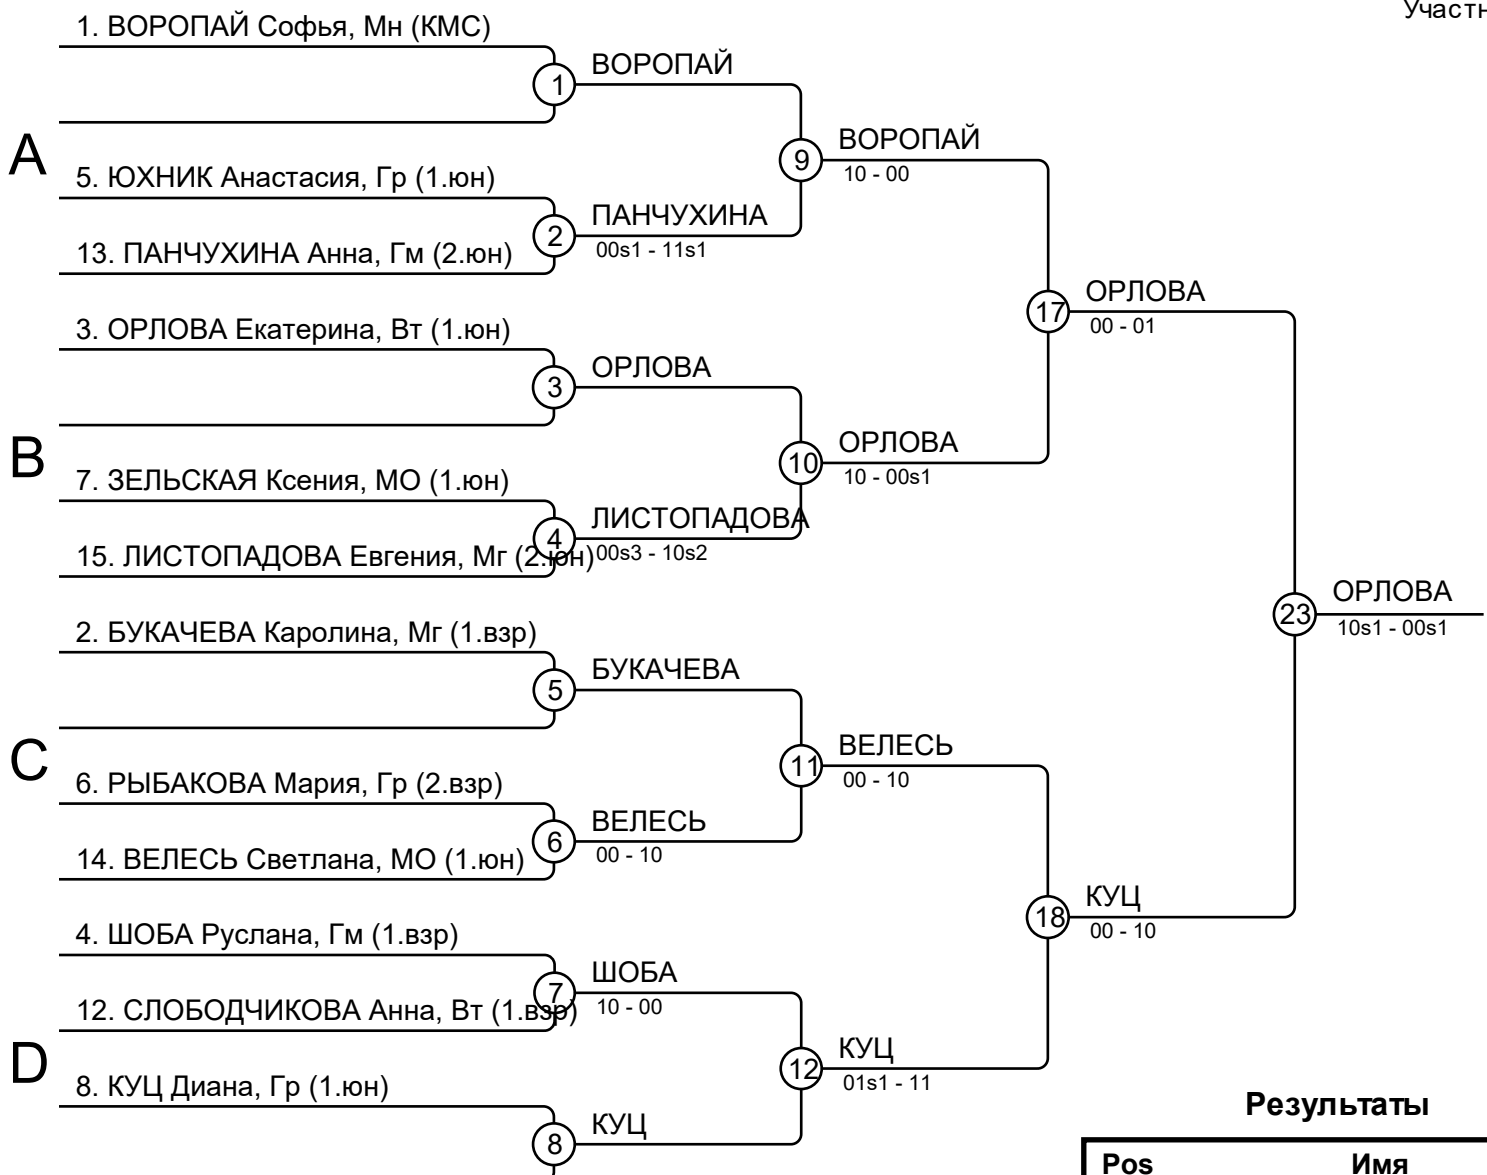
Участн

1. ВОРОПАЙ Софья, Мн (КМС)

1 ВОРОПАЙ

9 ВОРОПАЙ
10 - 00

A

5. ЮХНИК Анастасия, Гр (1.юн)

2 ПАНЧУХИНА
00s1 - 11s1

13. ПАНЧУХИНА Анна, Гм (2.юн)

17 ОРЛОВА
00 - 01

3. ОРЛОВА Екатерина, Вт (1.юн)

3 ОРЛОВА

10 ОРЛОВА
10 - 00s1

B

7. ЗЕЛЬСКАЯ Ксения, МО (1.юн)

4 ЛИСТОПАДОВА
00s3 - 10s2

15. ЛИСТОПАДОВА Евгения, Мг (2.юн)

23 ОРЛОВА
10s1 - 00s1

2. БУКАЧЕВА Каролина, Мг (1.взр)

5 БУКАЧЕВА

11 ВЕЛЕСЬ
00 - 10

C

6. РЫБАКОВА Мария, Гр (2.взр)

6 ВЕЛЕСЬ
00 - 10

14. ВЕЛЕСЬ Светлана, МО (1.юн)

18 КУЦ
00 - 10

4. ШОБА Руслана, Гм (1.взр)

7 ШОБА
10 - 00

12. СЛОБОДЧИКОВА Анна, Вт (1.взр)

12 КУЦ
01s1 - 11

D

8. КУЦ Диана, Гр (1.юн)

8 КУЦ

Результаты

| Pos | Имя |
|---|---|